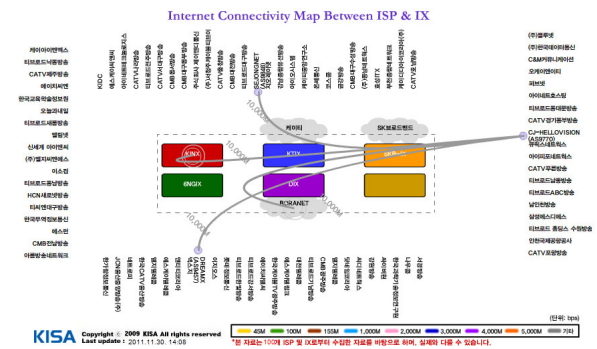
Internet Connectivity Map Between ISP & IX

케이아이엔엑스
티브로드수원방송
CATV제주방송
에이치씨엔
한국교육학술정보원
오늘과내일
티브로드새롬방송
엘림넷
신세계 아이앤씨
(주)벨지비엔에스
이소텝
티브로드동남방송
HCN새로넷방송
티씨엔대구방송
한국무역정보통신
에스엔
CMB전남방송
아름방송네트워크

KIDC
에스케이브로드밴드
CATV서해방송
티브로드한빛방송
CMB광주방송
CMB대구방송
(주)씨엠비
CMB대전방송
티브로드기남방송
SEJONGNET
(AS4670)
세종텔레콤

케이티
SK브로드밴드
KINX
KTIX
SKBIX
6NGIX
DIX
BORANET

(주)플루넷
(주)한국데이터통신
C&M커뮤니케이션
오레이언비티
퍼브넷
아이네트호스팅
티브로드동대문방송
CATV경기방송
CJHELLOVISION
(AS9770)
KCTV
유엑스네트웍스
아이티웨어
CATV푸른방송
티브로드낙동방송
티브로드ABC방송
남인천방송
삼성에스디에스
티브로드 중앙소 수원방송
안랩인터넷방송
CATV포항방송

DREAMX
(AS3786)
드림라인

10,000
10,000

(단위 : bps)
45M
100M
155M
1,000M
2,000M
3,000M
4,000M
5,000M
기타

KISA
Copyright © 2009 KISA All rights reserved
Last update : 2011.11.30. 14:08
* 본 자료는 100개 ISP 및 IX로부터 수집한 자료를 바탕으로 하며, 실제와 다를 수 있습니다.